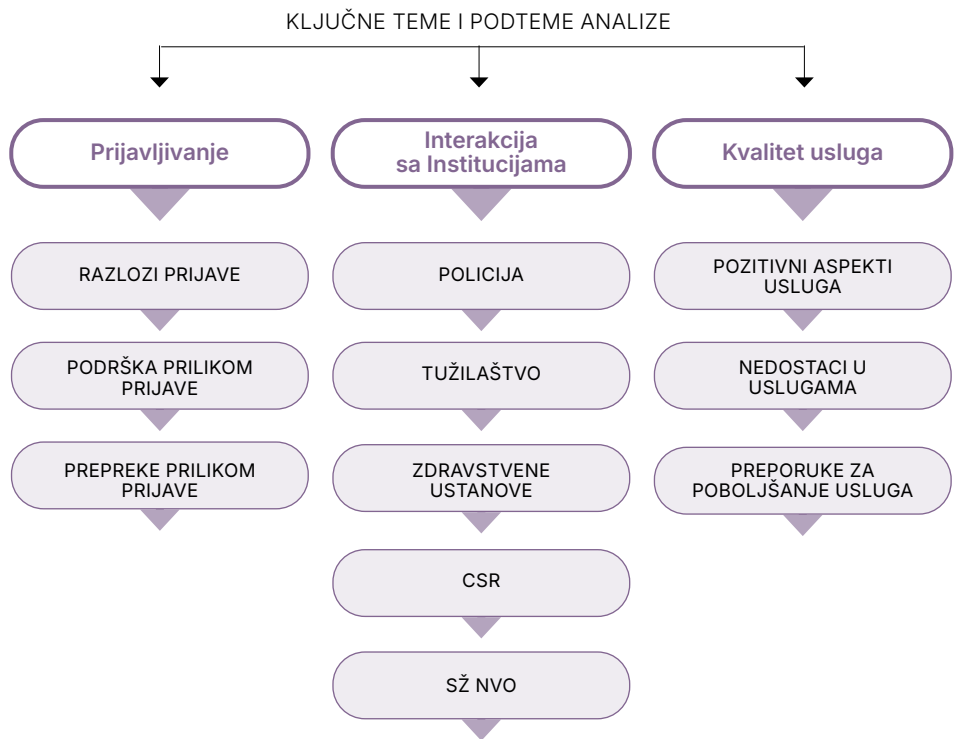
KLJUČNE TEME I PODTEME ANALIZE

Prijavljivanje

RAZLOZI PRIJAVE

PODRŠKA PRILIKOM PRIJAVE

PREPREKE PRILIKOM PRIJAVE

Interakcija sa Institucijama

POLICIJA

TUŽILAŠTVO

ZDRAVSTVENE USTANOVE

CSR

SŽ NVO

Kvalitet usluga

POZITIVNI ASPEKTI USLUGA

NEDOSTACI U USLUGAMA

PREPORUKE ZA POBOLJŠANJE USLUGA